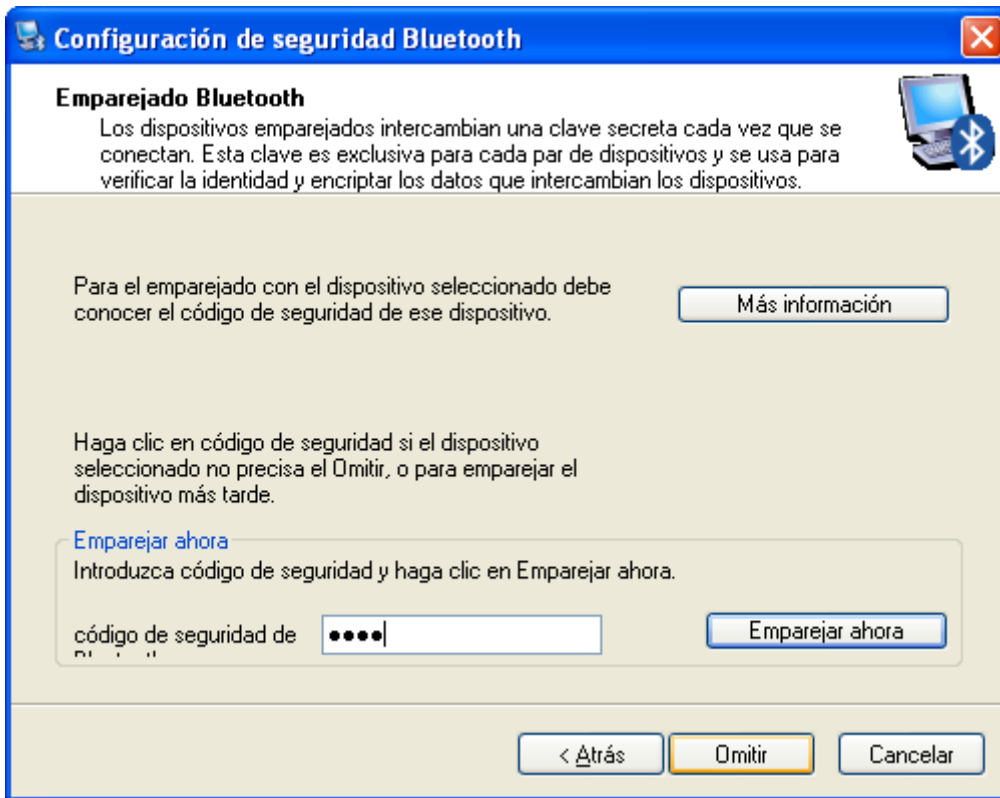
Configuración de seguridad Bluetooth

Emparejado Bluetooth
Los dispositivos emparejados intercambian una clave secreta cada vez que se conectan. Esta clave es exclusiva para cada par de dispositivos y se usa para verificar la identidad y encriptar los datos que intercambian los dispositivos.

Para el emparejado con el dispositivo seleccionado debe conocer el código de seguridad de ese dispositivo.

Más información

Haga clic en código de seguridad si el dispositivo seleccionado no precisa el Omitir, o para emparejar el dispositivo más tarde.

Emparejar ahora
Introduzca código de seguridad y haga clic en Emparejar ahora.

código de seguridad de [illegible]

●●●●

Emparejar ahora

< Atrás

Omitir

Cancelar